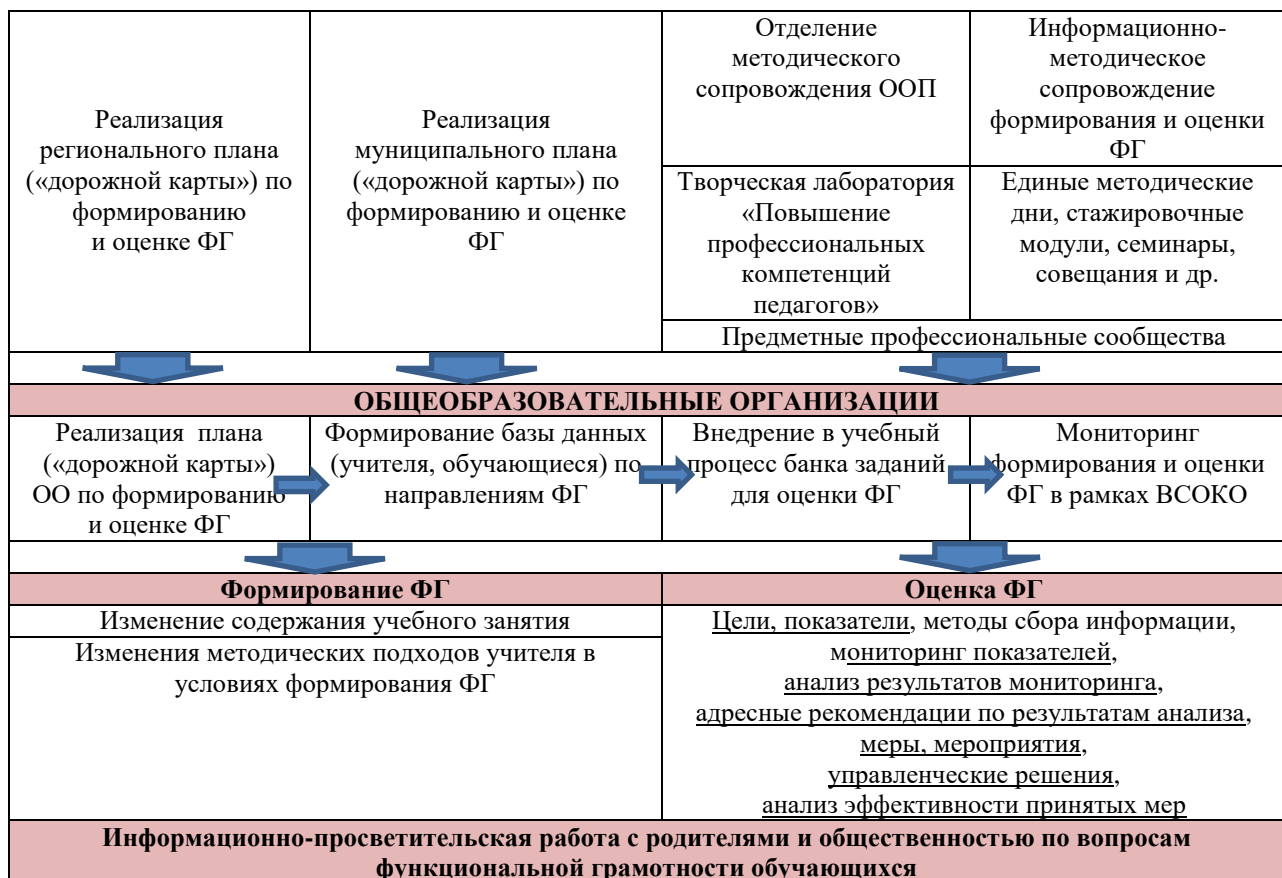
| Реализация регионального плана («дорожной карты») по формированию и оценке ФГ | Реализация муниципального плана («дорожной карты») по формированию и оценке ФГ | Отделение методического сопровождения ООП | Информационно-методическое сопровождение формирования и оценки ФГ |
|---|---|---|---|
| | | Творческая лаборатория «Повышение профессиональных компетенций педагогов» | Единые методические дни, стажировочные модули, семинары, совещания и др. |
| | | Предметные профессиональные сообщества | |

**ОБЩЕОБРАЗОВАТЕЛЬНЫЕ ОРГАНИЗАЦИИ**

| Реализация плана («дорожной карты») ОО по формированию и оценке ФГ | Формирование базы данных (учителя, обучающиеся) по направлениям ФГ | Внедрение в учебный процесс банка заданий для оценки ФГ | Мониторинг формирования и оценки ФГ в рамках ВСОКО |
|---|---|---|---|

| **Формирование ФГ** | **Оценка ФГ** |
|---|---|
| Изменение содержания учебного занятия | Цели, показатели, методы сбора информации, мониторинг показателей, анализ результатов мониторинга, адресные рекомендации по результатам анализа, меры, мероприятия, управленческие решения, анализ эффективности принятых мер |
| Изменения методических подходов учителя в условиях формирования ФГ | |

**Информационно-просветительская работа с родителями и общественностью по вопросам функциональной грамотности обучающихся**